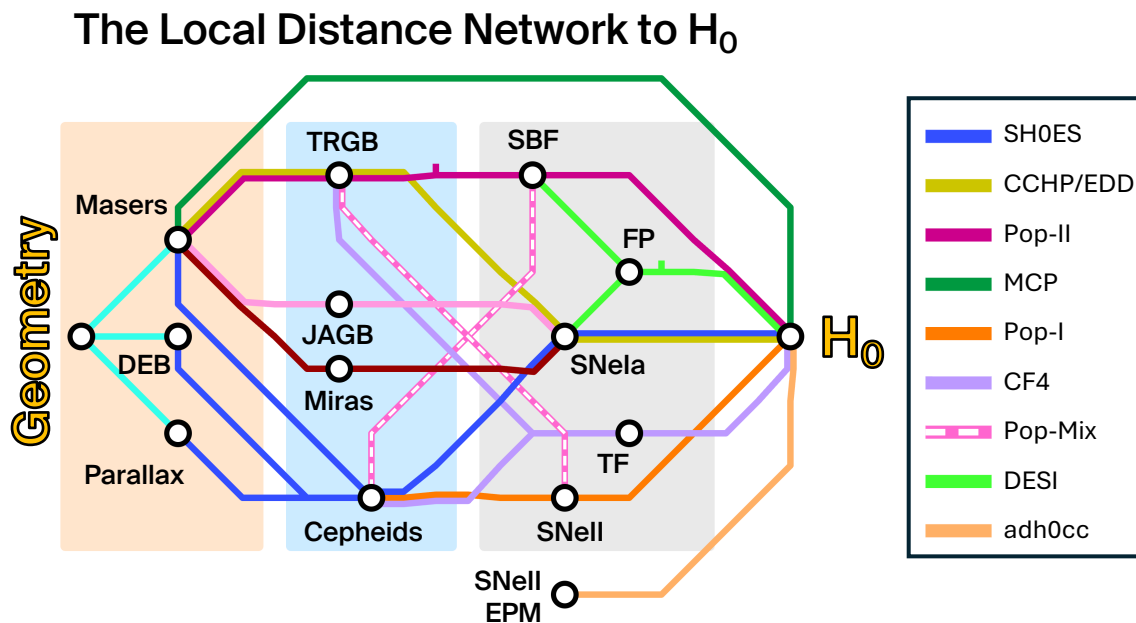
The Local Distance Network to $H_0$

Geometry

Masers
DEB
Parallax

TRGB
JAGB
Miras
Cepheids

SBF
FP
SNeIa
TF
SNeII

SNeII EPM

$H_0$

| |
|---|
| SH0ES |
| CCHP/EDD |
| Pop-II |
| MCP |
| Pop-I |
| CF4 |
| Pop-Mix |
| DESI |
| adh0cc |